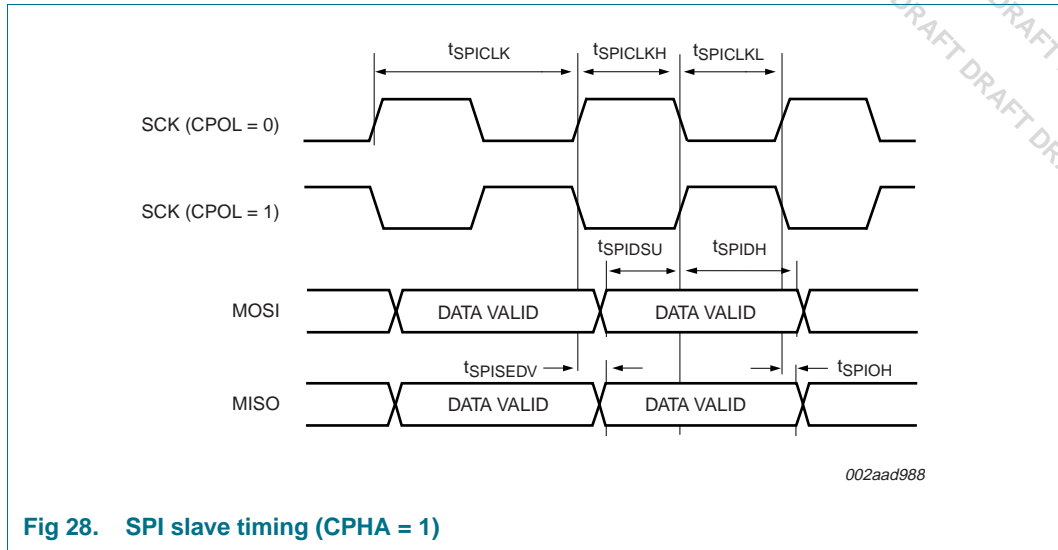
DRAFT DRAFT DRAFT DRAFT DR

$t_{SPICLK}$

$t_{SPICLKH}$

$t_{SPICLKL}$

SCK (CPOL = 0)

SCK (CPOL = 1)

$t_{SPIDSU}$

$t_{SPIDH}$

MOSI

DATA VALID

DATA VALID

$t_{SPISEDV}$

$t_{SPIOH}$

MISO

DATA VALID

DATA VALID

002aad988

Fig 28. SPI slave timing (CPHA = 1)